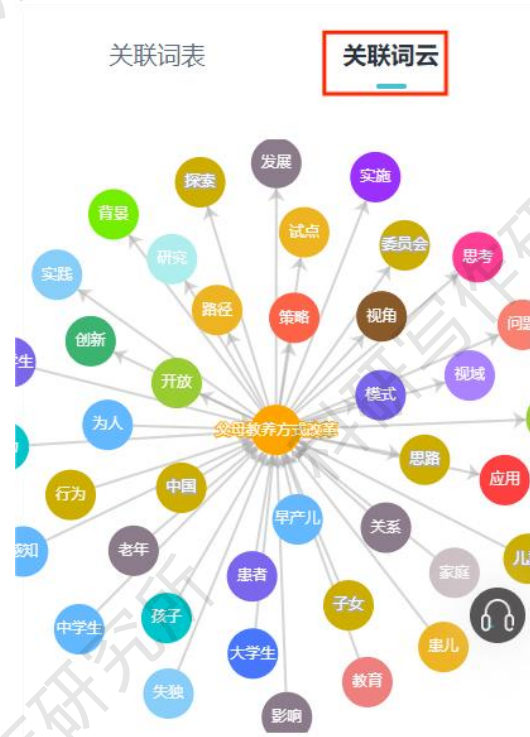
关联词表
关联词云

发展
探索
实施
试点
背景
委员会
思考
研究
实践
路径
策略
视角
问题
创新
视域
开放
模式
学生
为人
父母教养方式改革
思路
应用
行为
中国
早产儿
关系
认知
老年
家庭
儿
患者
子女
中学生
孩子
患儿
大学生
教育
失独
影响